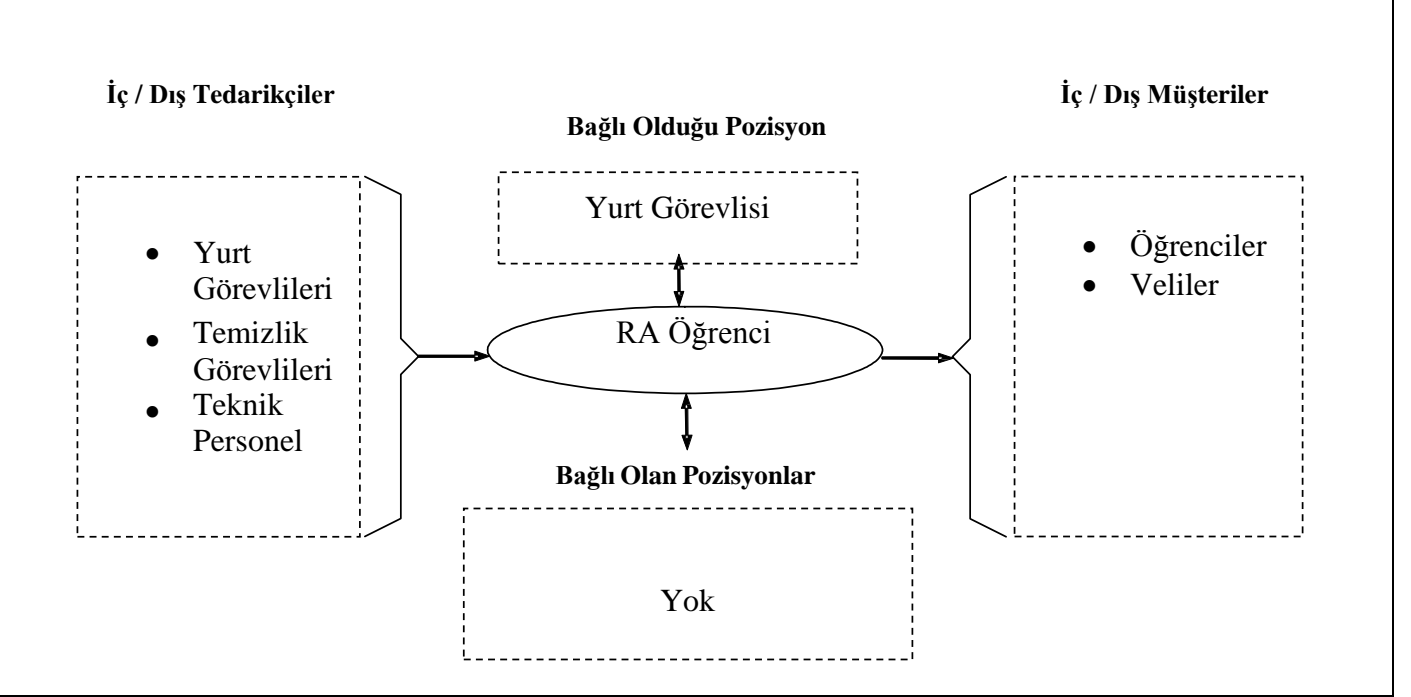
İç / Dış Tedarikçiler

İç / Dış Müşteriler

Bağlı Olduğu Pozisyon

Yurt Görevlisi

- Yurt Görevlileri
- Temizlik Görevlileri
- Teknik Personel

RA Öğrenci

- Öğrenciler
- Veliler

Bağlı Olan Pozisyonlar

Yok